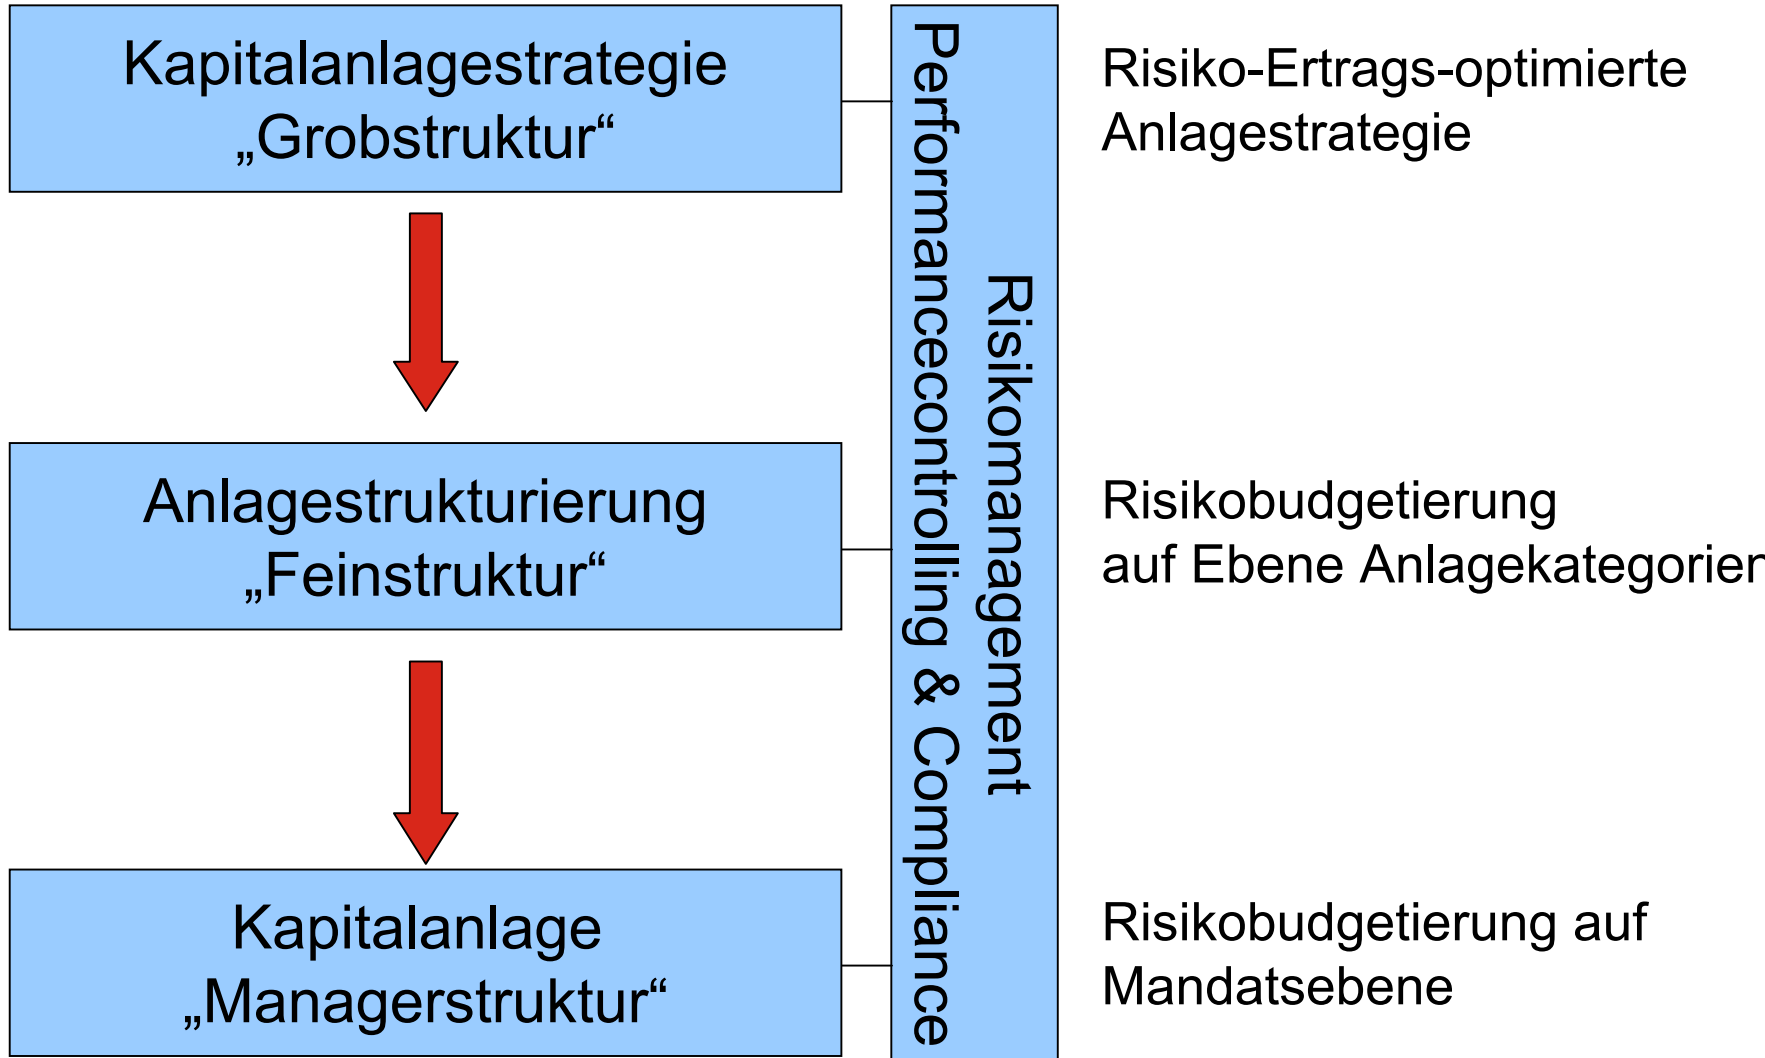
Kapitalanlagestrategie
„Grobstruktur“

Anlagestrukturierung
„Feinstruktur“

Kapitalanlage
„Managerstruktur“

Risikomanagement
Performancecontrolling & Compliance

Risiko-Ertrags-optimierte Anlagestrategie

Risikobudgetierung auf Ebene Anlagekategorier

Risikobudgetierung auf Mandatsebene